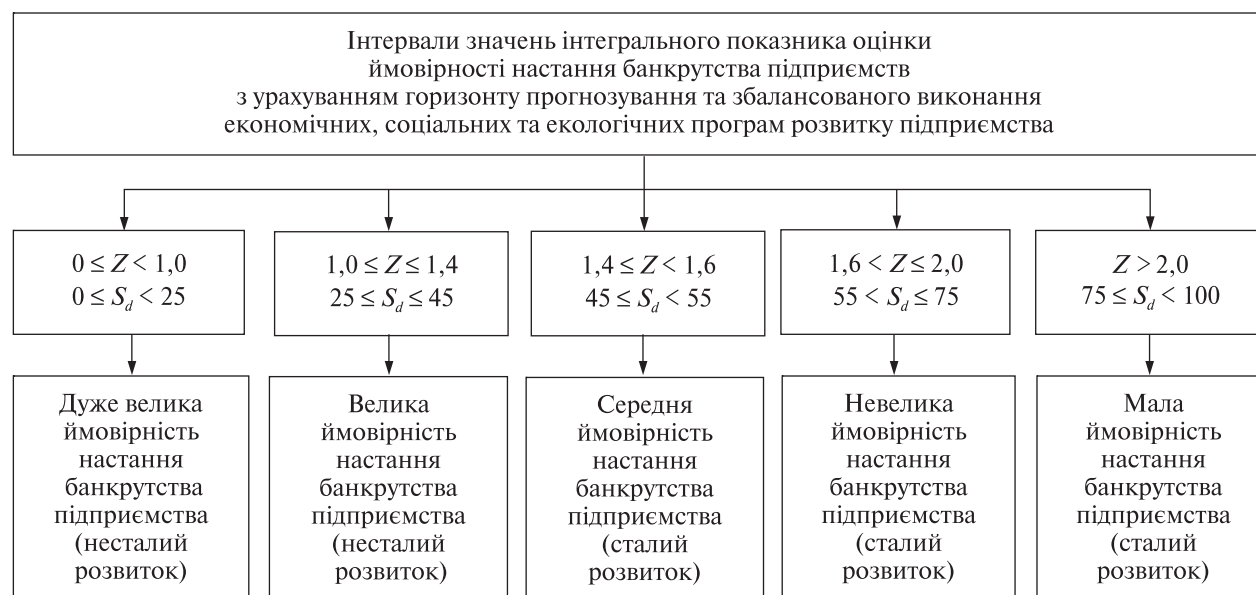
Інтервали значень інтегрального показника оцінки ймовірності настання банкрутства підприємств з урахуванням горизонту прогнозування та збалансованого виконання економічних, соціальних та екологічних програм розвитку підприємства

$0 \leq Z < 1,0$
$0 \leq S_d < 25$

Дуже велика ймовірність настання банкрутства підприємства (несталий розвиток)

$1,0 \leq Z \leq 1,4$
$25 \leq S_d \leq 45$

Велика ймовірність настання банкрутства підприємства (несталий розвиток)

$1,4 \leq Z < 1,6$
$45 \leq S_d < 55$

Середня ймовірність настання банкрутства підприємства (сталий розвиток)

$1,6 < Z \leq 2,0$
$55 < S_d \leq 75$

Невелика ймовірність настання банкрутства підприємства (сталий розвиток)

$Z > 2,0$
$75 \leq S_d < 100$

Мала ймовірність настання банкрутства підприємства (сталий розвиток)